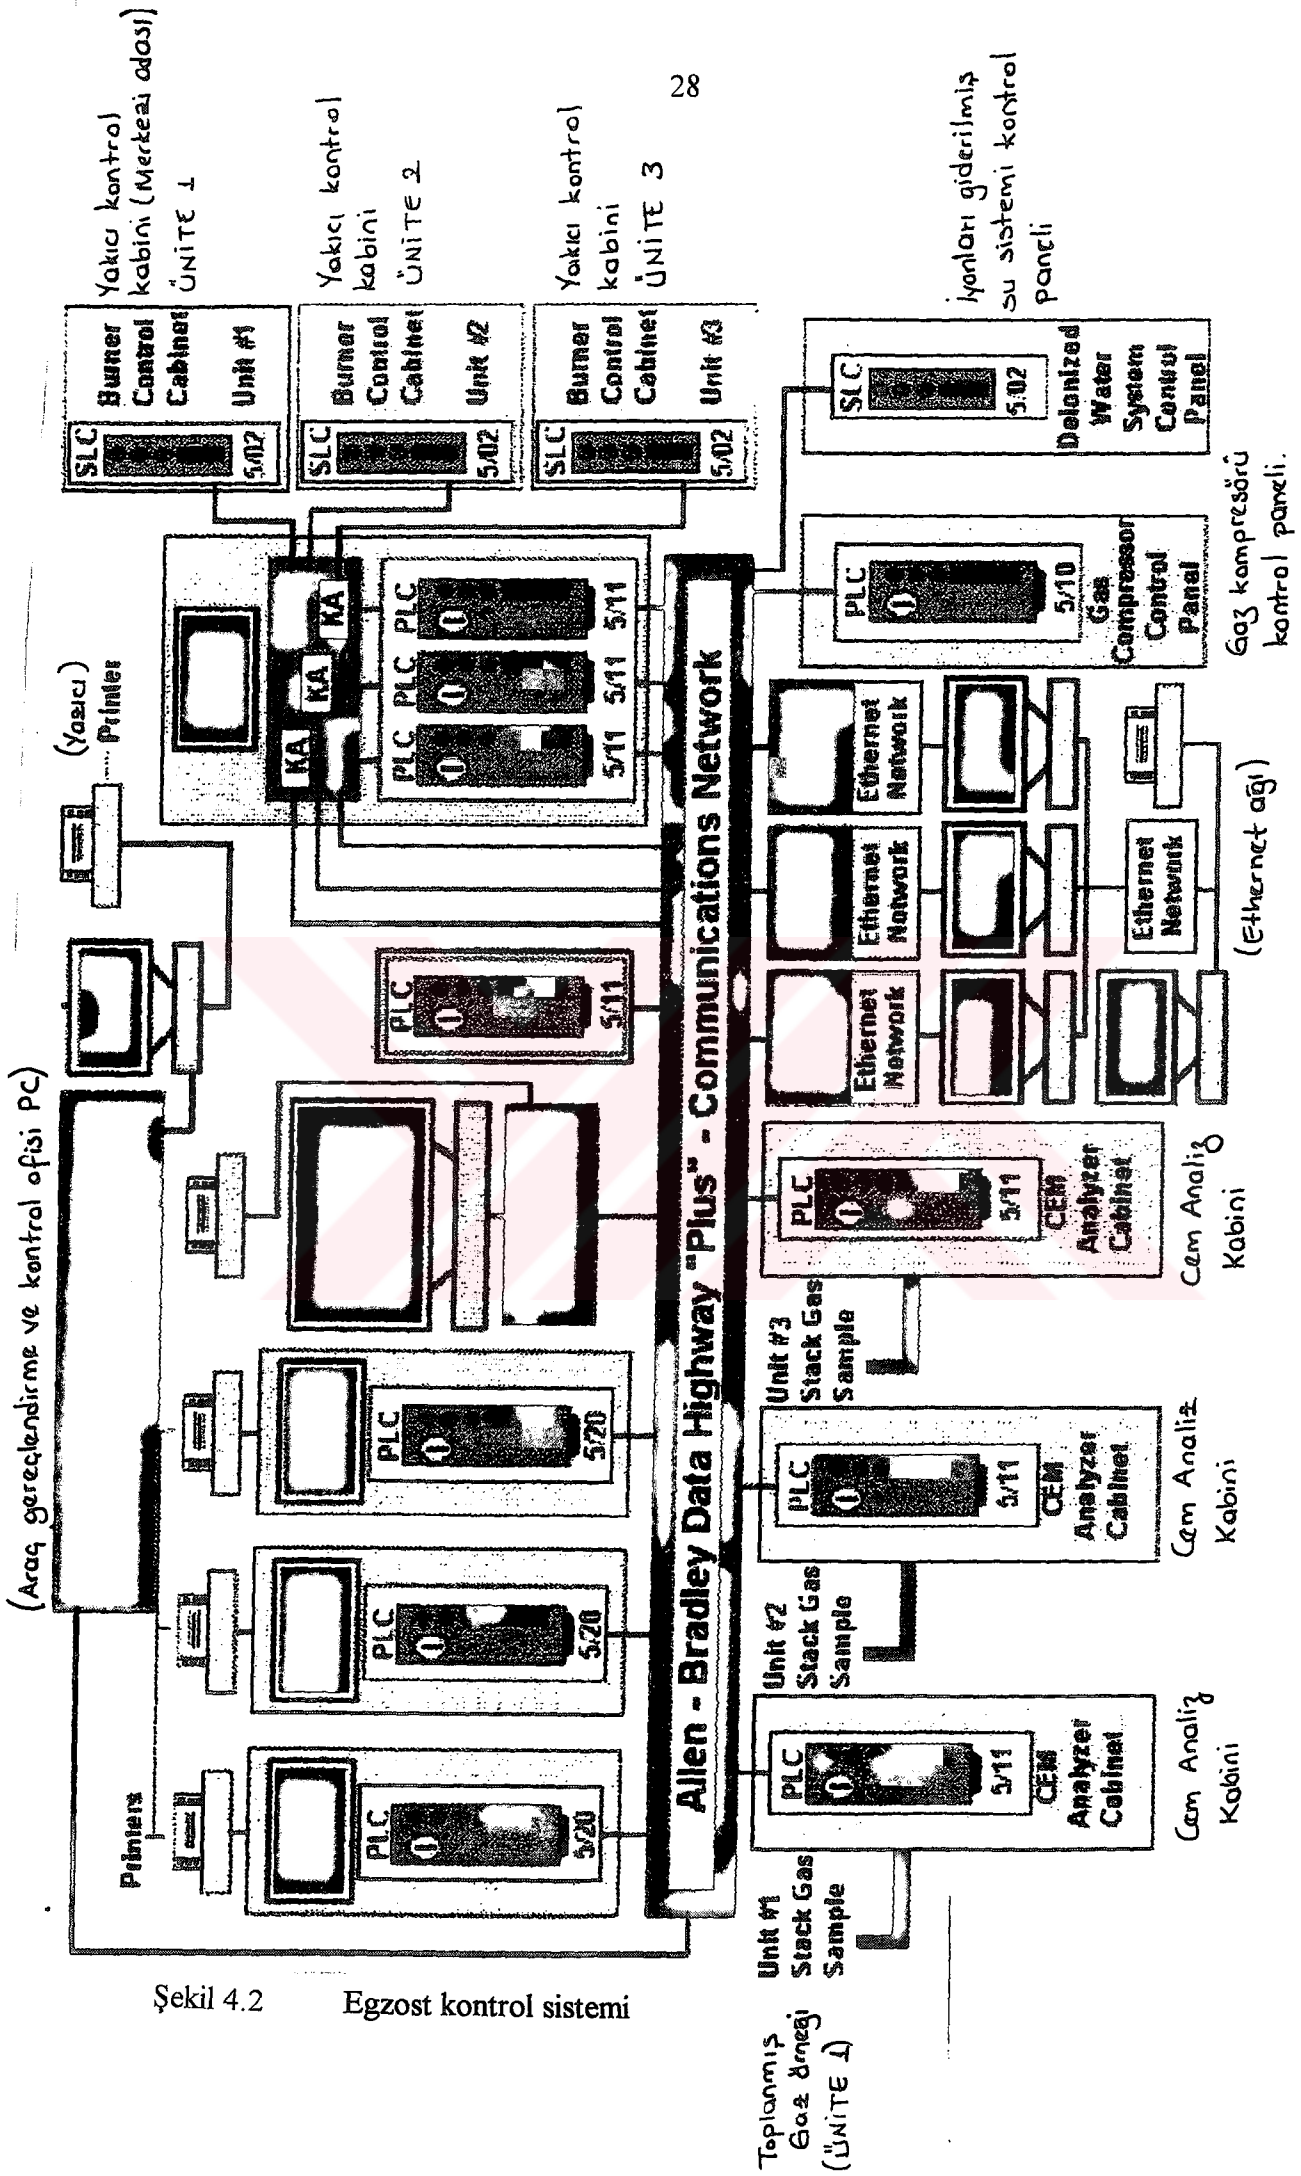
28

(Araç gereçlendirme ve kontrol ofisi PC)

(Yazıcı) Printer

Printers

PLC 5/20

PLC 5/20

PLC 5/20

PLC 5/11

KA KA KA

PLC 5/11 PLC 5/11 PLC 5/11

SLC 5/02 Burner Control Cabinet Unit #1

Yakıcı kontrol kabini (Merkezi odası) ÜNİTE 1

SLC 5/02 Burner Control Cabinet Unit #2

Yakıcı kontrol kabini ÜNİTE 2

SLC 5/02 Burner Control Cabinet Unit #3

Yakıcı kontrol kabini ÜNİTE 3

Allen - Bradley Data Highway "Plus" - Communications Network

PLC 5/11 CEM Analyzer Cabinet

Cem Analiz Kabini

Unit #1 Stack Gas Sample

PLC 5/11 CEM Analyzer Cabinet

Cem Analiz Kabini

Unit #2 Stack Gas Sample

PLC 5/11 CEM Analyzer Cabinet

Cem Analiz Kabini

Unit #3 Stack Gas Sample

Ethernet Network

Ethernet Network

Ethernet Network

Ethernet Network

(Ethernet ağı)

PLC 5/10 Gas Compressor Control Panel

Gaz kompresörü kontrol paneli.

SLC 5/02 Deionized Water System Control Panel

İyonları giderilmiş su sistemi kontrol paneli

Toplanmış Gaz örneği (ÜNİTE 1)

Şekil 4.2 Egzost kontrol sistemi